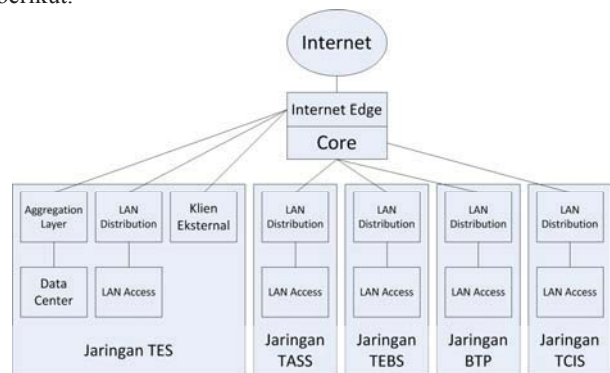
berikut.

Internet

Internet Edge

Core

Aggregation Layer

Data Center

LAN Distribution

LAN Access

Klien Eksternal

Jaringan TES

LAN Distribution

LAN Access

Jaringan TASS

LAN Distribution

LAN Access

Jaringan TEBS

LAN Distribution

LAN Access

Jaringan BTP

LAN Distribution

LAN Access

Jaringan TCIS